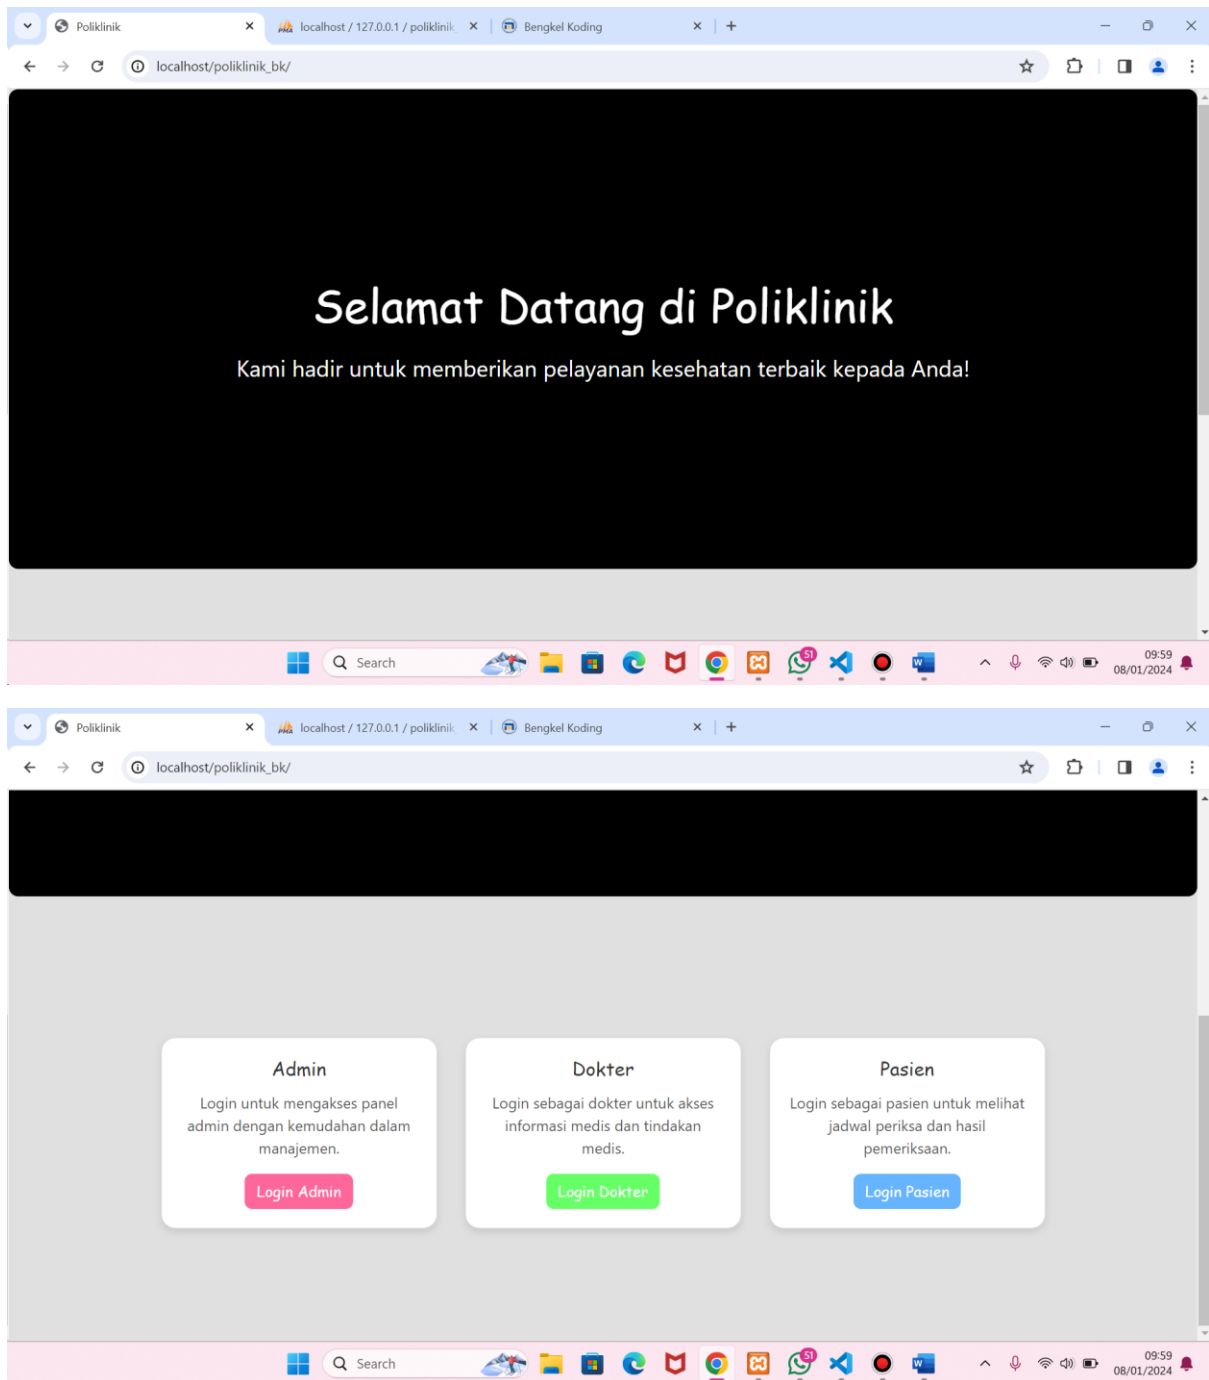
Poliklinik
localhost / 127.0.0.1 / poliklinik
Bengkel Koding
localhost/poliklinik_bk/

Selamat Datang di Poliklinik

Kami hadir untuk memberikan pelayanan kesehatan terbaik kepada Anda!

Search
51
09:59
08/01/2024

Poliklinik
localhost / 127.0.0.1 / poliklinik
Bengkel Koding
localhost/poliklinik_bk/

Admin

Login untuk mengakses panel admin dengan kemudahan dalam manajemen.

Login Admin

Dokter

Login sebagai dokter untuk akses informasi medis dan tindakan medis.

Login Dokter

Pasien

Login sebagai pasien untuk melihat jadwal periksa dan hasil pemeriksaan.

Login Pasien

Search
51
09:59
08/01/2024